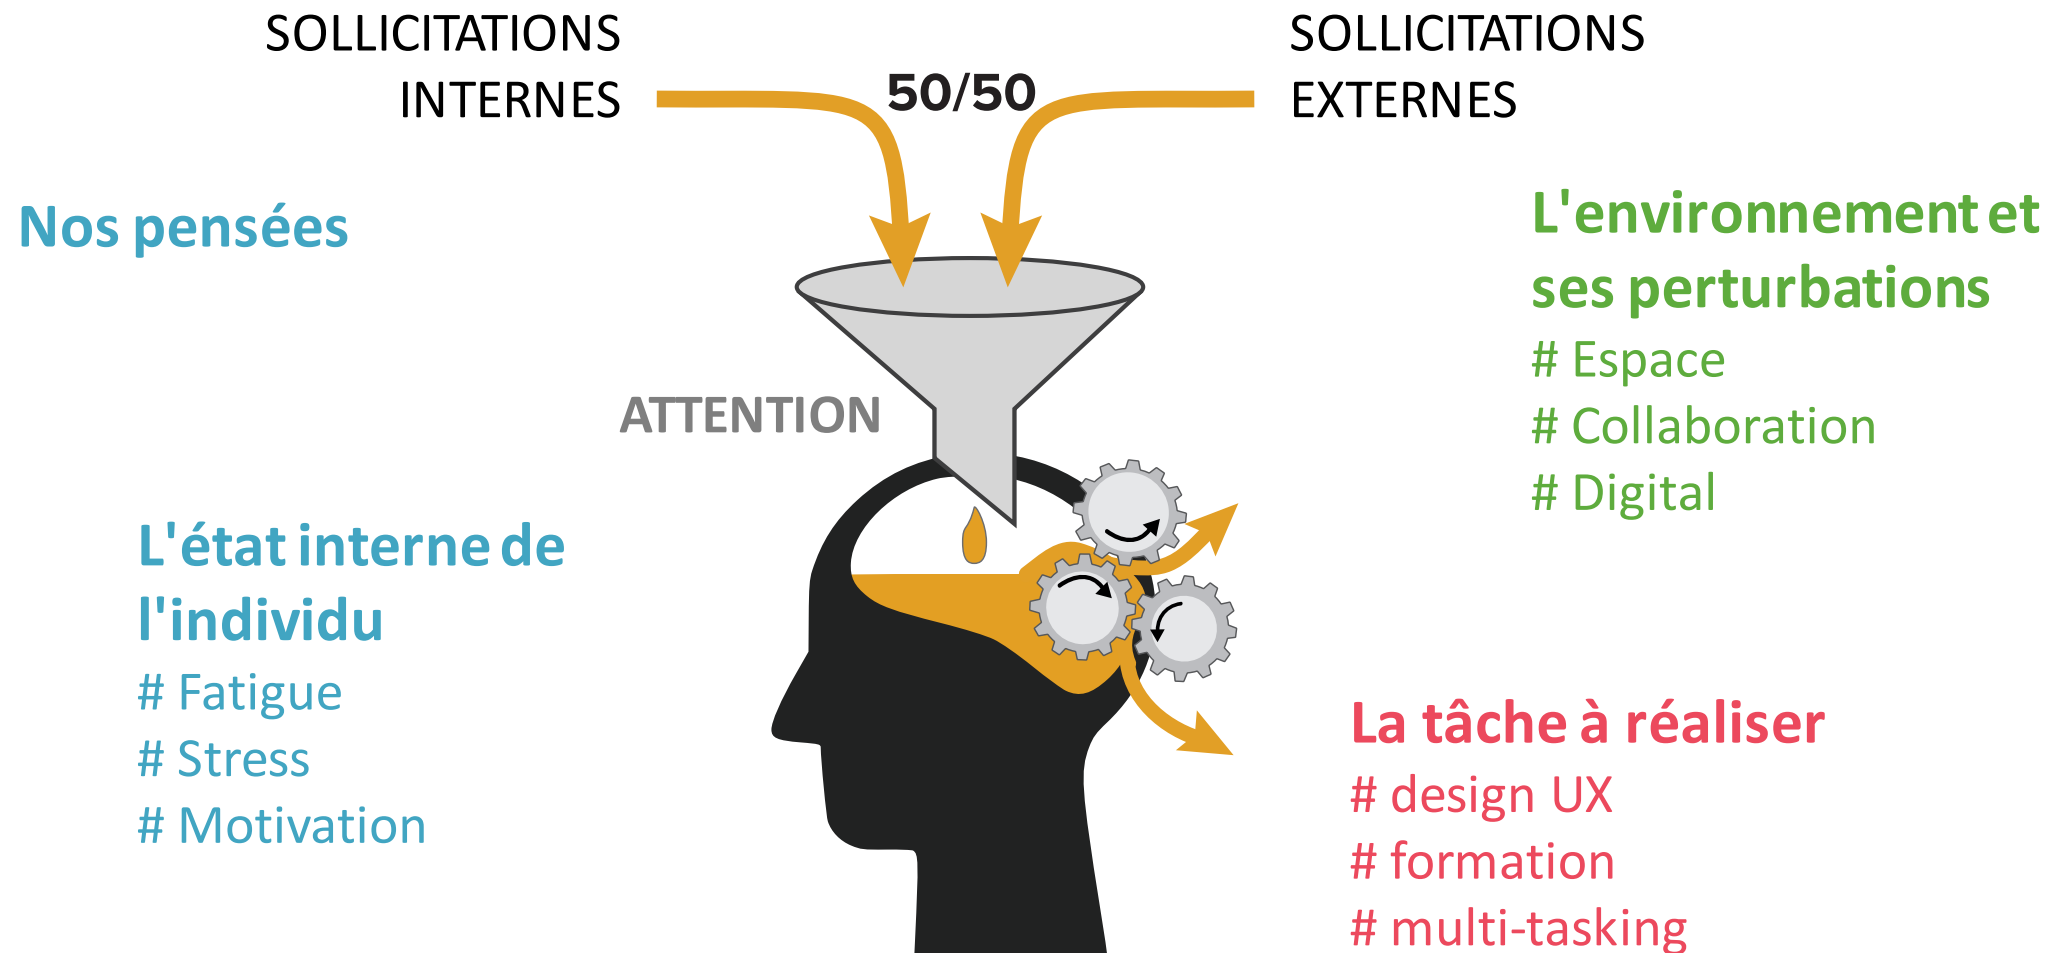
SOLLICITATIONS INTERNES

50/50

SOLLICITATIONS EXTERNES

Nos pensées

L'environnement et ses perturbations
# Espace
# Collaboration
# Digital

ATTENTION

L'état interne de l'individu
# Fatigue
# Stress
# Motivation

La tâche à réaliser
# design UX
# formation
# multi-tasking